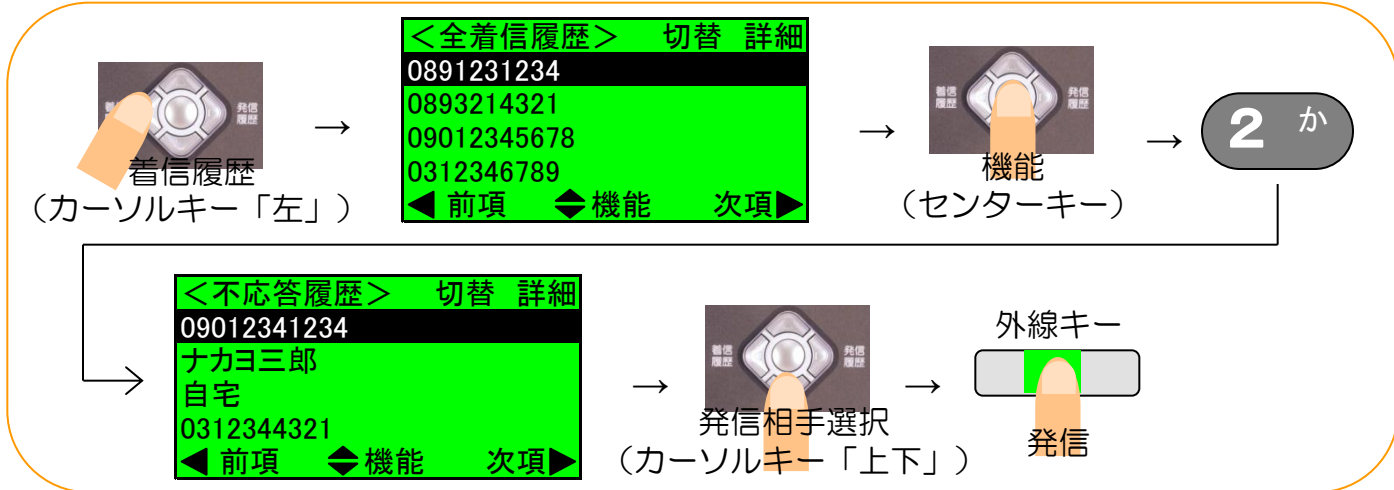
着信 履歴 発信 履歴

着信履歴
（カーソルキー「左」）

→

＜全着信履歴＞　切替　詳細
0891231234
0893214321
09012345678
0312346789
◀ 前項　◆機能　次項▶

→

着信 履歴 発信 履歴

機能
（センターキー）

→

2 か

＜不応答履歴＞　切替　詳細
09012341234
ナカヨ三郎
自宅
0312344321
◀ 前項　◆機能　次項▶

→

着信 履歴 発信 履歴

発信相手選択
（カーソルキー「上下」）

→

外線キー

発信